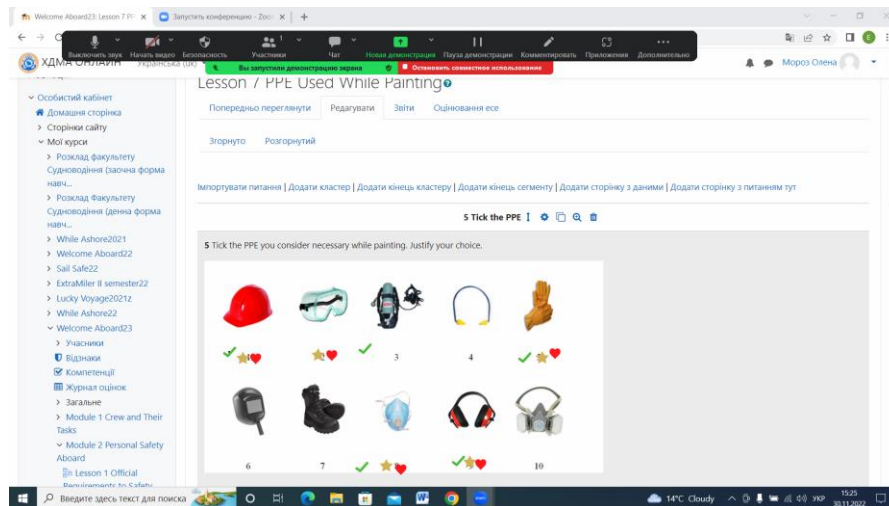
Welcome Aboard23: Lesson 7 PP ×
Запустить конференцию - Zoom ×
+

Выключить звук Начать видео Безопасность Участники 1 Чат Новая демонстрация Пауза демонстрации Комментировать Приложения Дополнительно
Вы запустили демонстрацию экрана Остановить совместное использование

ХДМА ОНЛАЙН Українська (uk)
Мороз Олена

Особистий кабінет
Домашня сторінка
Сторінки сайту
Мої курси
Розклад факультету Судноводіння (заочна форма навч...
Розклад Факультету Судноводіння (денна форма навч...
While Ashore2021
Welcome Aboard22
Sail Safe22
ExtraMiler II semester22
Lucky Voyage2021z
While Ashore22
Welcome Aboard23
Учасники
Відзнаки
Компетенції
Журнал оцінок
Загальне
Module 1 Crew and Their Tasks
Module 2 Personal Safety Aboard
Lesson 1 Official Requirements to Safety

Lesson 7 PPE Used While Painting

Попередньо переглянути Редагувати Звіти Оцінювання есе

Згорнуто Розгорнутий

Імпортувати питання | Додати кластер | Додати кінець кластеру | Додати кінець сегменту | Додати сторінку з даними | Додати сторінку з питанням тут

5 Tick the PPE

5 Tick the PPE you consider necessary while painting. Justify your choice.

3
4
6
7
10

Введите здесь текст для поиска
14°C Cloudy УКР 15:25 30.11.2022